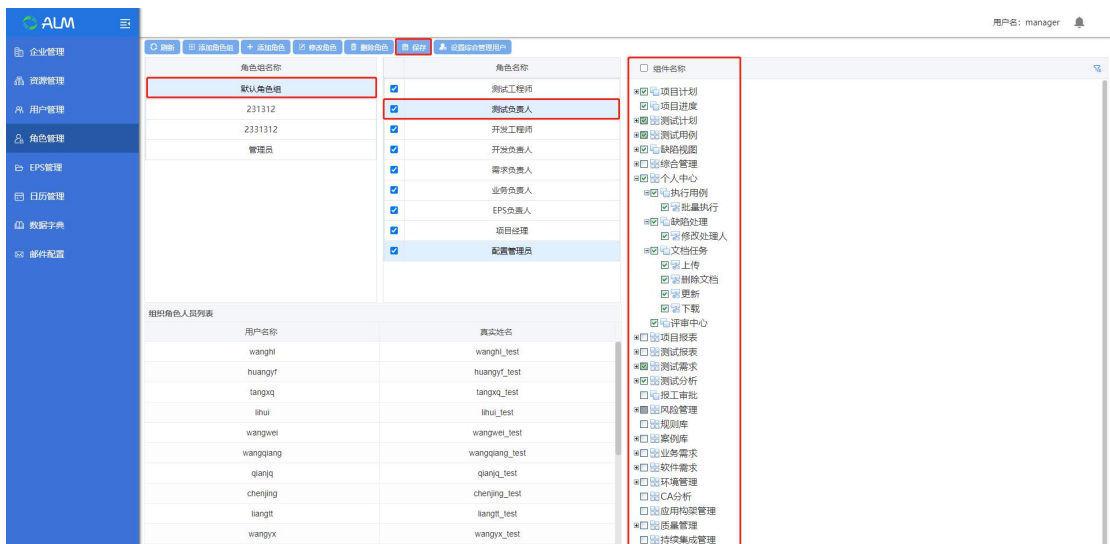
ALM

用户名：manager

企业管理
资源管理
用户管理
角色管理
EPS管理
日历管理
数据字典
邮件配置

刷新 | 添加角色组 | + 添加角色 | 修改角色 | 删除角色 | 保存 | 设置综合管理用户

| 角色组名称 |
|---|
| 默认角色组 |
| 231312 |
| 2331312 |
| 管理员 |

| | 角色名称 |
|---|---|
| ☑ | 测试工程师 |
| ☑ | 测试负责人 |
| ☑ | 开发工程师 |
| ☑ | 开发负责人 |
| ☑ | 需求负责人 |
| ☑ | 业务负责人 |
| ☑ | EPS负责人 |
| ☑ | 项目经理 |
| ☑ | 配置管理员 |

组织角色人员列表

| 用户名称 | 真实姓名 |
|---|---|
| wanghl | wanghl_test |
| huangyf | huangyf_test |
| tangxq | tangxq_test |
| lihui | lihui_test |
| wangwei | wangwei_test |
| wangqiang | wangqiang_test |
| qianjq | qianjq_test |
| chenjing | chenjing_test |
| liangtt | liangtt_test |
| wangyx | wangyx_test |

组件名称
项目计划
项目进度
测试计划
测试用例
缺陷视图
综合管理
个人中心
执行用例
批量执行
缺陷处理
修改处理人
文档任务
上传
删除文档
更新
下载
评审中心
项目报表
测试报表
测试需求
测试分析
报工审批
风险管理
规则库
案例库
业务需求
软件需求
环境管理
CA分析
应用构架管理
质量管理
持续集成管理